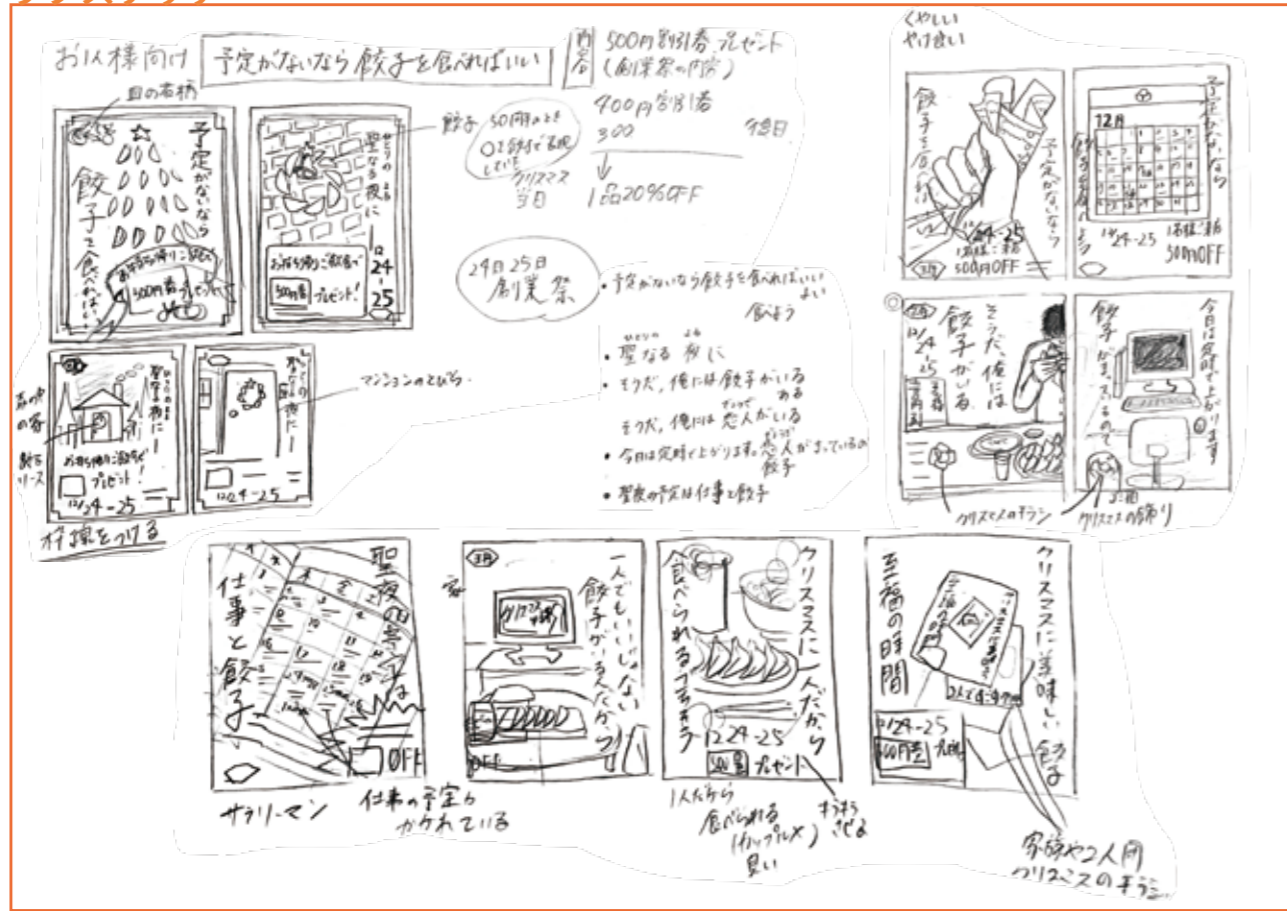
お1人様向け
予定がないなら餃子を食べればいい
内容
500円割引券プレゼント
(創業祭の内容)
900円割引券
300
1品20%OFF
得日
餃子
50円のとき
02餃子で記念していく
クリスマス当日
目の看板
予定がないなら餃子を食べればいい
お店お帰りに是非！
500円割引券プレゼント
やどりの
聖なる夜に
お店お帰りに是非で
500円
プレゼント！
12
24
25
24日25日
創業祭
・予定がないなら餃子を食べればいい
食べよう
・聖なる夜に
・そうだ、俺には餃子がいる
そうだ、俺には恋人がいる
・今日は定時で上がります。恋人が待っているの
餃子
・聖夜の予定は仕事と餃子
マンションのとびら
街中の家
餃子リース
聖なる夜に！
お店お帰りに是非で
プレゼント！
12/24-25
聖なるの扉に！
12/24-25
枠線をつける
くやしいやけ食い
餃子を食べればいい
予定がないなら
12/24-25
500円OFF
予定がないなら
12月
餃子
12/24-25
500円OFF
そうだ、俺には餃子がいる
12/24-25
今日は定時で上がります
餃子が待っているので
クリスマスのチラシ
クリスマスの飾り
聖夜の予定は
仕事と餃子
OFF
サラリーマン
仕事の予定がかかれている
一人でもいいじゃない
餃子があるんだから
クリスマスに一人だから
食べられる
12/24-25
500円
プレゼント
1人だから食べられる(カップルメ)
良い
至福の時間
クリスマスに美味しい餃子
12/24-25
500円
家族や2人向
クリスマスのチラシ